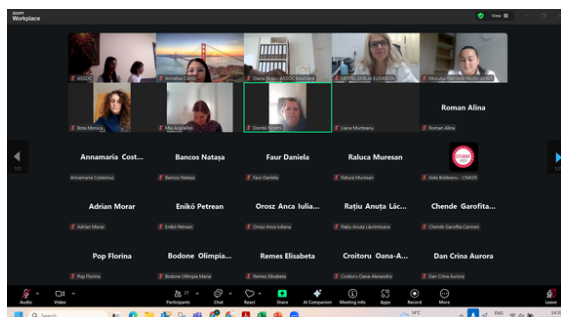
zoom Workplace

View

ASSOC

Annalisa Conte

Diana Stoica ASSOC Sanatatea

CASTRAVETE ELISABETA

Micaela Florentina Stoica ANMIDA

Bota Monica

Mia Arghirescu

Dorina Nicoara

Liana Munteanu

Roman Alina

Roman Alina

Annamaria Cost...

Annamaria Costenciuc

Bancos Nataşa

Bancos Nataşa

Faur Daniela

Faur Daniela

Raluca Muresan

Raluca Muresan

Aida Boldeanu - CNASR

Adrian Morar

Adrian Morar

Enikő Petrean

Enikő Petrean

Orosz Anca Iulia...

Orosz Anca Iuliana

Raţiu Anuţa Lăc...

Ratiu Anuta Lăcrimioara

Chende Garofita...

Chende Garofita Carmen

Pop Florina

Pop Florina

Bodone Olimpia...

Bodone Olimpia Maria

Remes Elisabeta

Remes Elisabeta

Croitoru Oana-A...

Croitoru Oana Alexandra

Dan Crina Aurora

Dan Crina Aurora

1/2

1/2

Audio

Video

Participants 27

Chat

React

Share

AI Companion

Meeting info

Apps

Record

More

Leave

Search

ENG